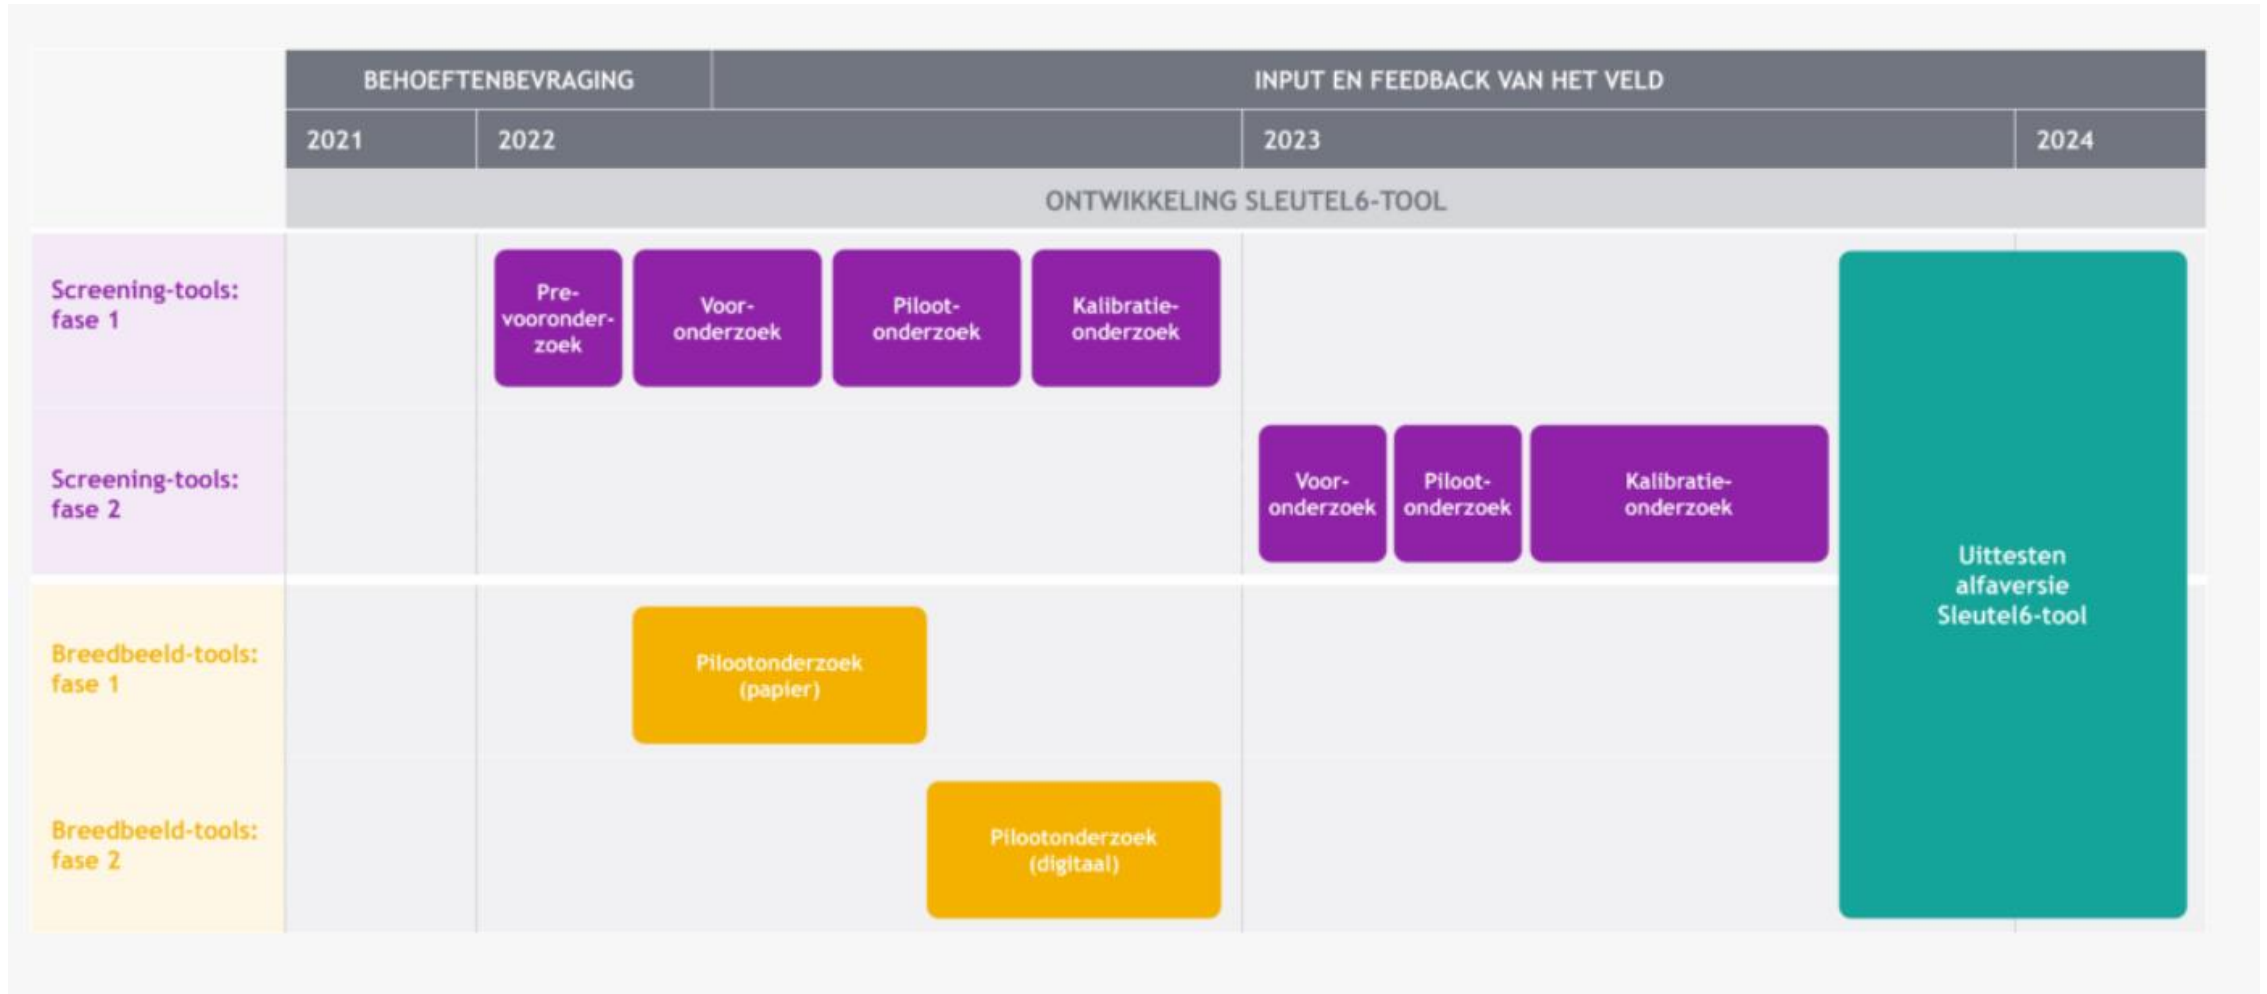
BEHOEFTENBEVRAGING

INPUT EN FEEDBACK VAN HET VELD

2021

2022

2023

2024

ONTWIKKELING SLEUTEL6-TOOL

Screening-tools: fase 1

Prevooronderzoek

Vooronderzoek

Pilootonderzoek

Kalibratieonderzoek

Screening-tools: fase 2

Vooronderzoek

Pilootonderzoek

Kalibratieonderzoek

Uittesten alfaversie Sleutel6-tool

Breedbeeld-tools: fase 1

Pilootonderzoek (papier)

Breedbeeld-tools: fase 2

Pilootonderzoek (digitaal)